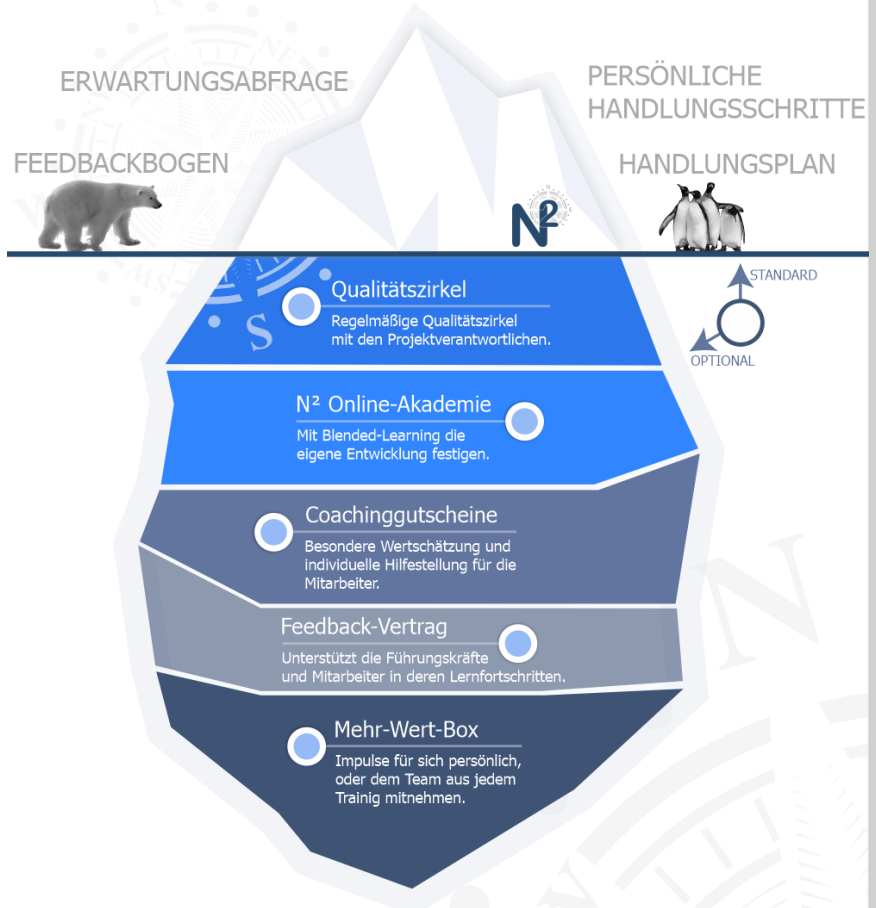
ERWARTUNGSABFRAGE

PERSÖNLICHE HANDLUNGSSCHRITTE

FEEDBACKBOGEN

HANDLUNGSPLAN

$N^2$

STANDARD

OPTIONAL

Qualitätszirkel
Regelmäßige Qualitätszirkel mit den Projektverantwortlichen.

N² Online-Akademie
Mit Blended-Learning die eigene Entwicklung festigen.

Coachinggutscheine
Besondere Wertschätzung und individuelle Hilfestellung für die Mitarbeiter.

Feedback-Vertrag
Unterstützt die Führungskräfte und Mitarbeiter in deren Lernfortschritten.

Mehr-Wert-Box
Impulse für sich persönlich, oder dem Team aus jedem Trainig mitnehmen.